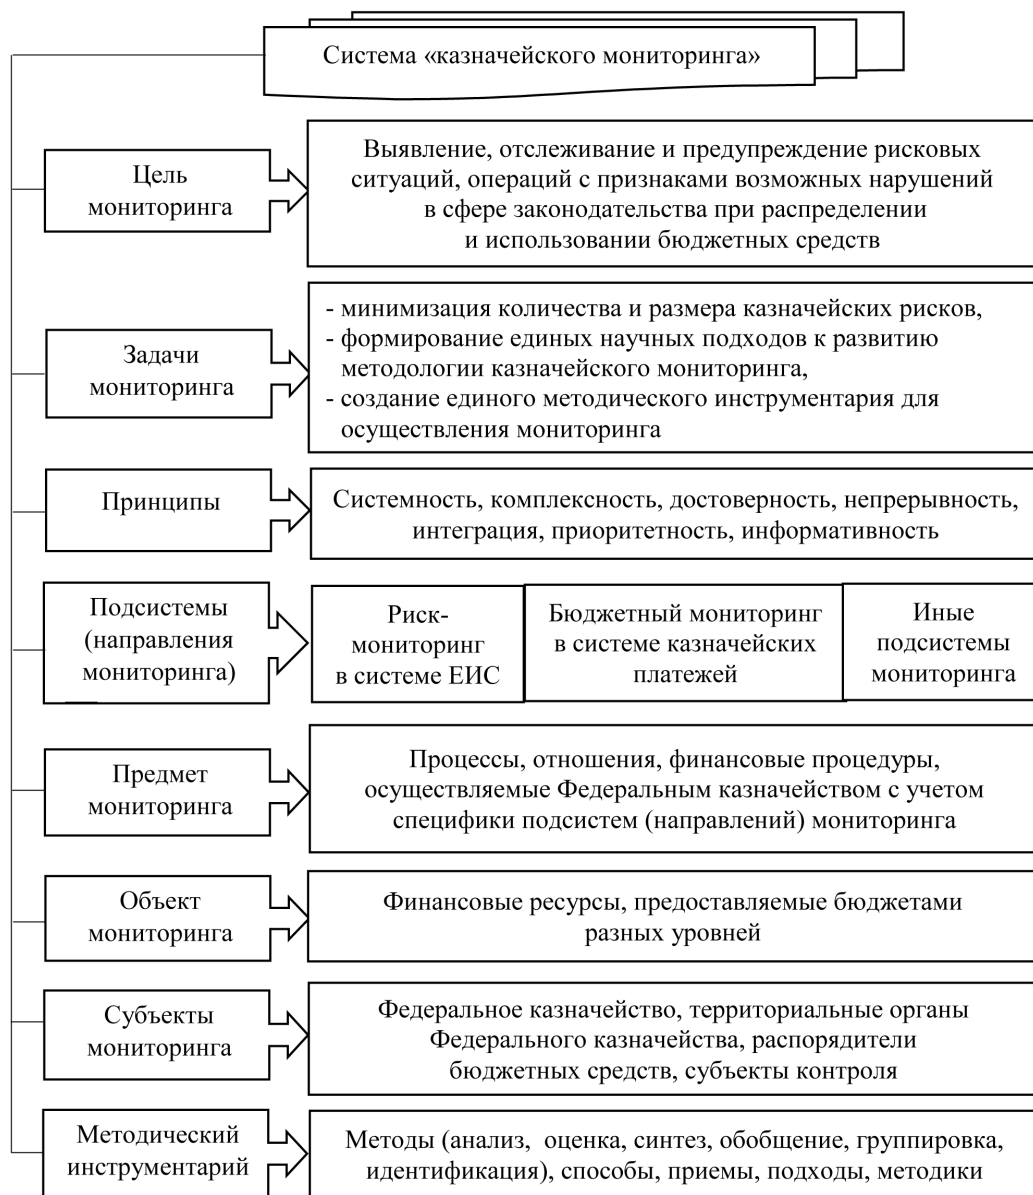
Система «казначейского мониторинга»

Цель мониторинга

Выявление, отслеживание и предупреждение рисковых ситуаций, операций с признаками возможных нарушений в сфере законодательства при распределении и использовании бюджетных средств

Задачи мониторинга

- минимизация количества и размера казначейских рисков,
- формирование единых научных подходов к развитию методологии казначейского мониторинга,
- создание единого методического инструментария для осуществления мониторинга

Принципы

Системность, комплексность, достоверность, непрерывность, интеграция, приоритетность, информативность

Подсистемы (направления мониторинга)

Риск-мониторинг в системе ЕИС

Бюджетный мониторинг в системе казначейских платежей

Иные подсистемы мониторинга

Предмет мониторинга

Процессы, отношения, финансовые процедуры, осуществляемые Федеральным казначейством с учетом специфики подсистем (направлений) мониторинга

Объект мониторинга

Финансовые ресурсы, предоставляемые бюджетами разных уровней

Субъекты мониторинга

Федеральное казначейство, территориальные органы Федерального казначейства, распорядители бюджетных средств, субъекты контроля

Методический инструментарий

Методы (анализ, оценка, синтез, обобщение, группировка, идентификация), способы, приемы, подходы, методики